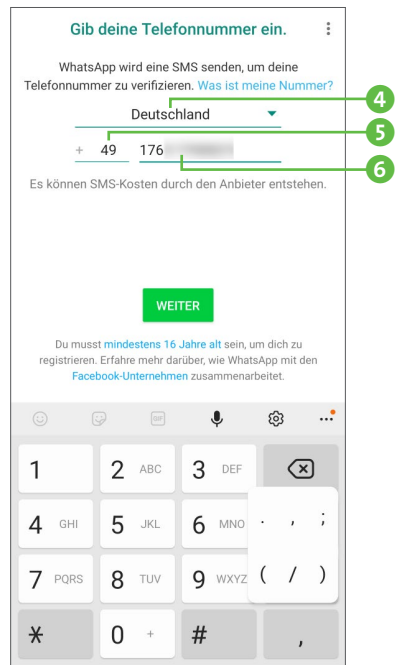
Gib deine Telefonnummer ein.

WhatsApp wird eine SMS senden, um deine Telefonnummer zu verifizieren. Was ist meine Nummer?

Deutschland

4

5

+ 49 176 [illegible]

6

Es können SMS-Kosten durch den Anbieter entstehen.

WEITER

Du musst mindestens 16 Jahre alt sein, um dich zu registrieren. Erfahre mehr darüber, wie WhatsApp mit den Facebook-Unternehmen zusammenarbeitet.

GIF

| 1 | 2 ABC | 3 DEF | ⌫ |
|---|---|---|---|
| 4 GHI | 5 JKL | 6 MNO | . , ; |
| 7 PQRS | 8 TUV | 9 WXYZ | ( / ) |
| * | 0 + | # | , |